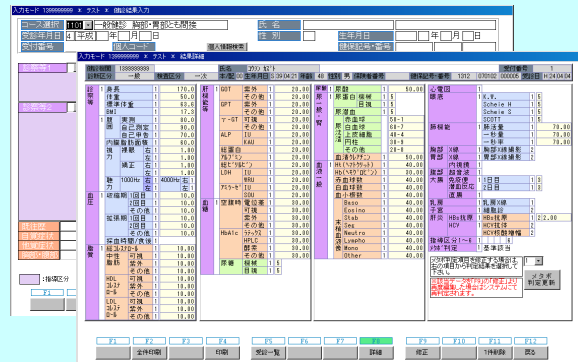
入力モード 1399999999 > テスト > 個別結果入力

コース選択 1101 一般健診 胸部・胃部とも間接

受診年月日 平成 年 月 日

受付番号 個人コード

個人情報検索

氏名

性別

生年月日 年 月 日

健保記号・番号

入力モード 1399999999 > テスト > 結果詳細

個人番号 1399999999

計算区分 一般 検査区分 一次

氏名 ｶﾌﾞｼｷ ｶｲｼｬ

生年月日 S:39.04.21 年齢 48 性別 男

保険者番号

健保記号番号 1312 070102 000056 受診日 H:24.04.04

受付番号 1

診察等

身長 170.0
体重 60.0
標準体重 63.6
BMI 17.3
腹囲 実測 80.0
自己測定 80.0
自己申告 80.0
内臓脂肪面積 80.0
視力 裸眼 右 1.0
左 1.0
矯正 右 1.0
左 1.0
聴力 1000Hz 右 4000Hz 右
左 左
血圧 収縮期 1回目 120
2回目
その他
拡張期 1回目 80
2回目
その他
採血時間(食後)
脂質 中性脂肪 可視 1 20.00
紫外 1 20.00
その他
HDLｺﾚｽﾃﾛｰﾙ 可視 1 20.00
紫外 1 20.00
その他
LDLｺﾚｽﾃﾛｰﾙ 可視 1 20.00
紫外 1 20.00
その他

肝機能 GOT 紫外 1 20.00
その他 1 20.00
GPT 紫外 1 20.00
その他 1 20.00
γ-GT 可視 1 20.00
その他 1 20.00
ALP IU 1 20.00
KAU 1 20.00
総蛋白 1 20.00
ｱﾙﾌﾞﾐﾝ 1 20.00
ｺﾘﾝｴｽﾃﾗｰｾﾞ 1 20.00
LDH IU 1 20.00
WRU 1 20.00
ｱﾐﾗｰｾﾞ IU 1 20.00
SOU 1 20.00
血糖 空腹時 電位差 1 20.00
可視 1 20.00
紫外 1 20.00
その他 1 20.00
HbAlc 免疫学 1 20.00
HPLC 1 20.00
酵素 1 20.00
その他 1 20.00
尿糖 半定量 1
目視 1

尿検査 尿糖 1
尿蛋白 半定量 1
目視 1
尿潜血 1
血液一般 ヘマトクリット 40.00
血色素 40.00
赤血球 40.00
赤血球数 40.00
白血球数 40.00
血小板数 40.00
Baso 40.00
Eosino 40.00
Stab 40.00
Seg 40.00
Neutro 40.00
Lympho 40.00
Mono 40.00
Other 40.00
血清ｸﾚｱﾁﾆﾝ 1 20.00
血清尿酸 1 20.00
ﾍﾓｸﾞﾛﾋﾞﾝ 1 20.00

心電図 1
眼底 K.W. 1
Scheie H 1
Scheie S 1
SCOTT 1
肺機能 肺活量 1 70.00
一秒量 1 70.00
一秒率 1 70.00
胸部X線 1 胸部X線撮影
胃部X線 1 胃部X線撮影
胃 内視鏡 1
大腸 便潜血 1
直腸診 1
乳房 1 乳房X線
1 超音波
肝炎 HBs抗原 1 2.00
HCV 1
1 HCV抗体
1 HCV核酸増幅
腹部 1 超音波
メタボ判定 1
メタボ判定更新

F1 F2 全件印刷 F3 F4 印刷 F5 受診一覧 F6 F7 F8 詳細 F9 修正 F10 F11 1件削除 F12 戻る